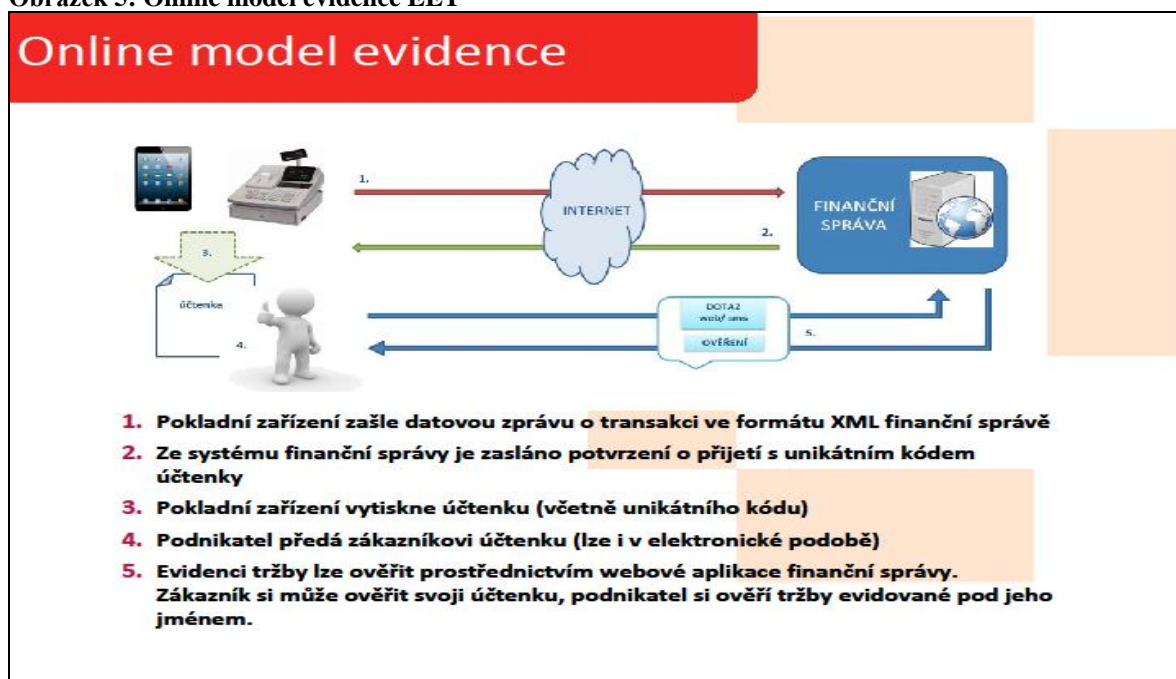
Obrázek 5: Online model evidence EET

Online model evidence

1.

INTERNET

FINANČNÍ SPRÁVA

2.

3.

účtenka

4.

DOTAZ web/ sms

OVĚŘENÍ

5.

1. Pokladní zařízení zašle datovou zprávu o transakci ve formátu XML finanční správě

2. Ze systému finanční správy je zasláno potvrzení o přijetí s unikátním kódem účtenky

3. Pokladní zařízení vytiskne účtenku (včetně unikátního kódu)

4. Podnikatel předá zákazníkovi účtenku (lze i v elektronické podobě)

5. Evidenci tržby lze ověřit prostřednictvím webové aplikace finanční správy. Zákazník si může ověřit svoji účtenku, podnikatel si ověří tržby evidované pod jeho jménem.